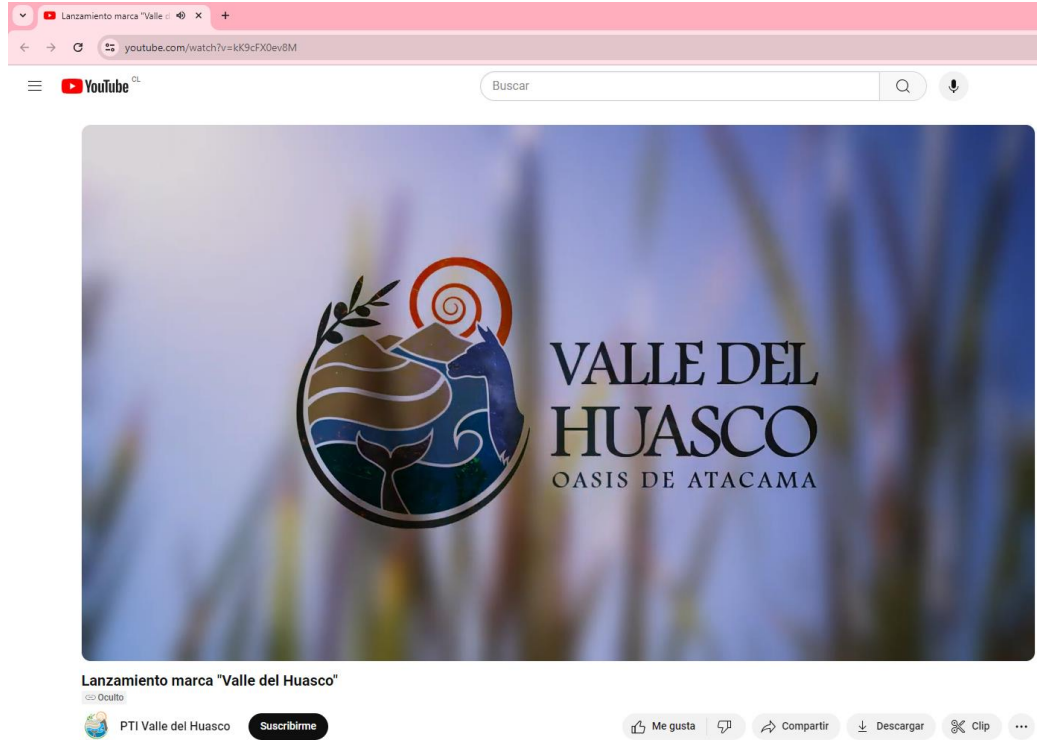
Lanzamiento marca "Valle d

youtube.com/watch?v=kK9cFX0ev8M

YouTube CL

Buscar

VALLE DEL HUASCO
OASIS DE ATACAMA

Lanzamiento marca "Valle del Huasco"

Oculto

PTI Valle del Huasco

Suscribirme

Me gusta

Compartir

Descargar

Clip

...